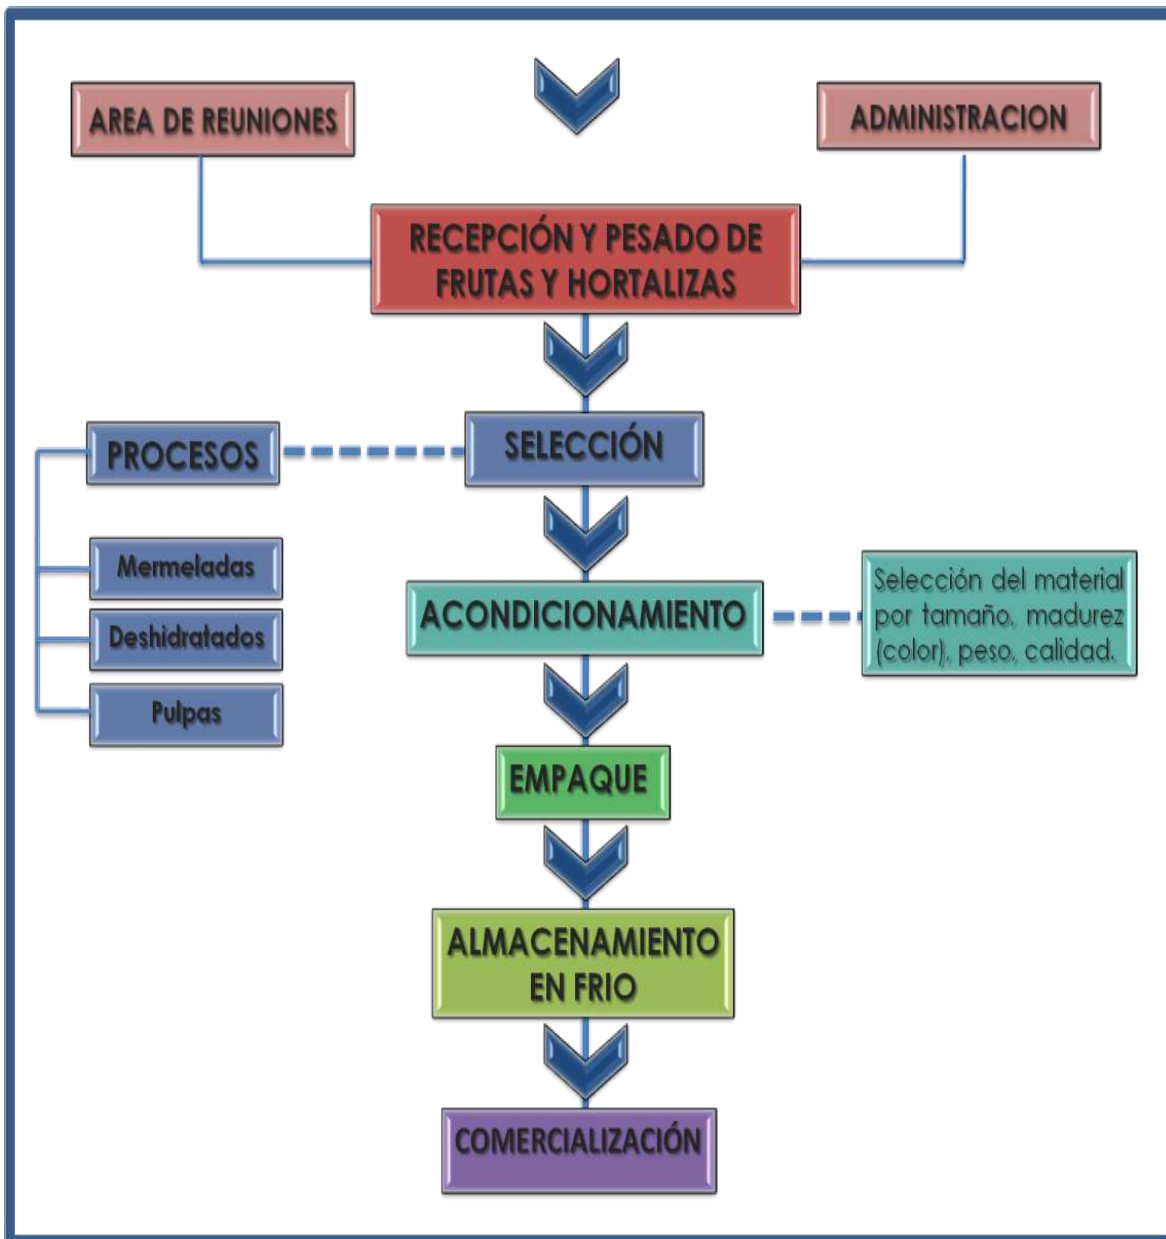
AREA DE REUNIONES

ADMINISTRACION

RECEPCIÓN Y PESADO DE FRUTAS Y HORTALIZAS

PROCESOS

SELECCIÓN

Mermeladas

Deshidratados

Pulpas

ACONDICIONAMIENTO

Selección del material por tamaño, madurez (color), peso, calidad.

EMPAQUE

ALMACENAMIENTO EN FRIO

COMERCIALIZACIÓN